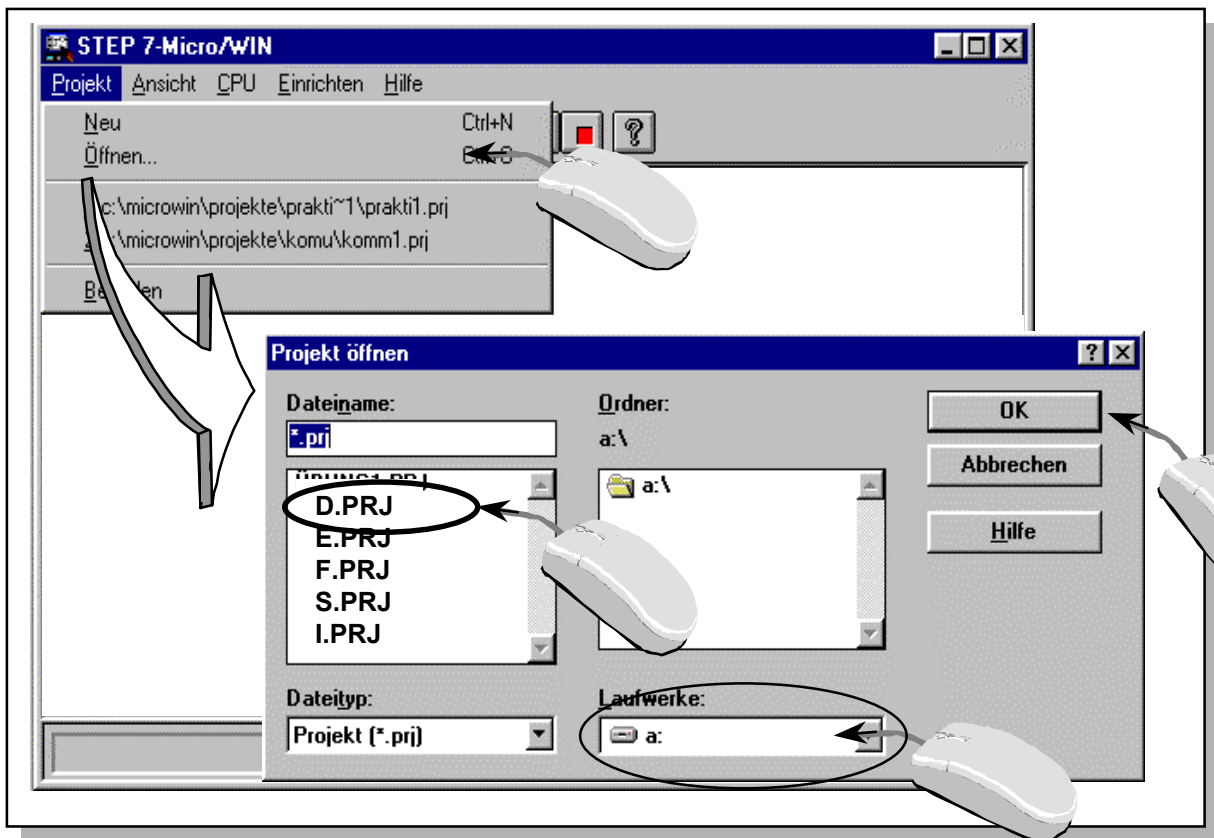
STEP 7-Micro/WIN

Projekt Ansicht CPU Einrichten Hilfe

Neu Ctrl+N
Öffnen... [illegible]

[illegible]c:\microwin\projekte\prakti~1\prakti1.prj
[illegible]\microwin\projekte\komu\komm1.prj

Be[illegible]den

Projekt öffnen

Dateiname:
*.prj

ÜBUNG1.PRJ
D.PRJ
E.PRJ
F.PRJ
S.PRJ
I.PRJ

Ordner:
a:\

a:\

OK

Abbrechen

Hilfe

Dateityp:
Projekt (*.prj)

Laufwerke:
a: